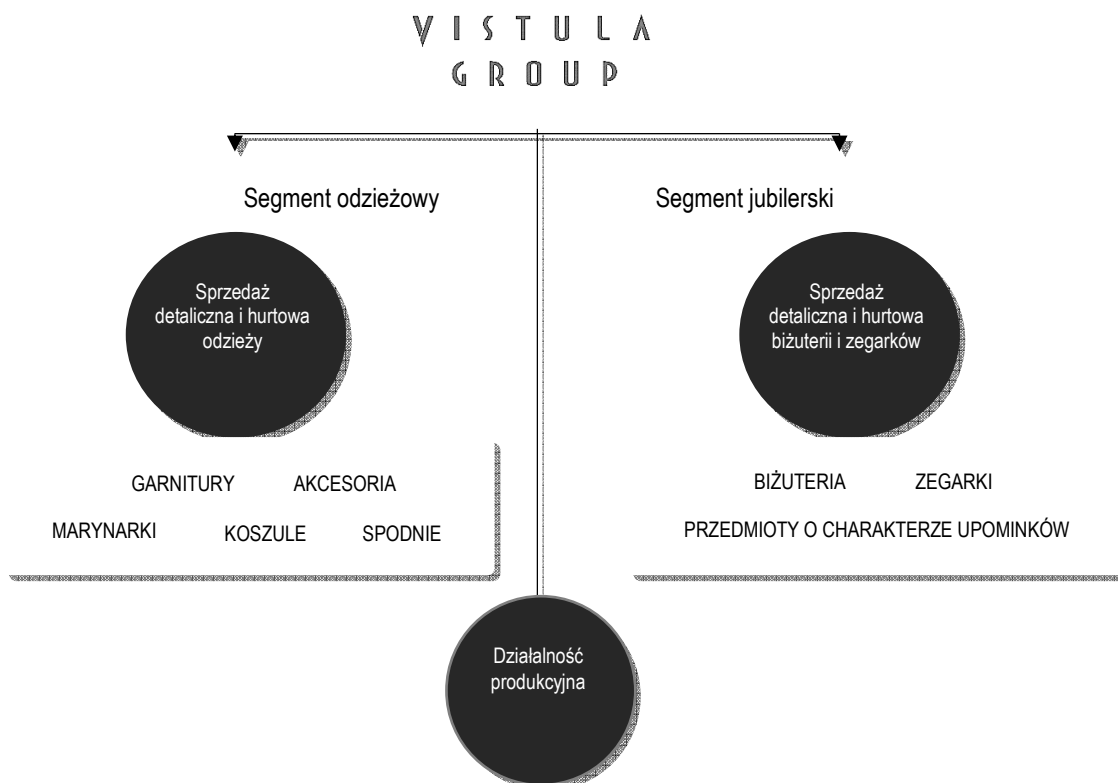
VISTULA
GROUP

Segment odzieżowy

Sprzedaż detaliczna i hurtowa odzieży

GARNITURY AKCESORIA

MARYNARKI KOSZULE SPODNIE

Segment jubilerski

Sprzedaż detaliczna i hurtowa biżuterii i zegarków

BIŻUTERIA ZEGARKI

PRZEDMIOTY O CHARAKTERZE UPOMINKÓW

Działalność produkcyjna